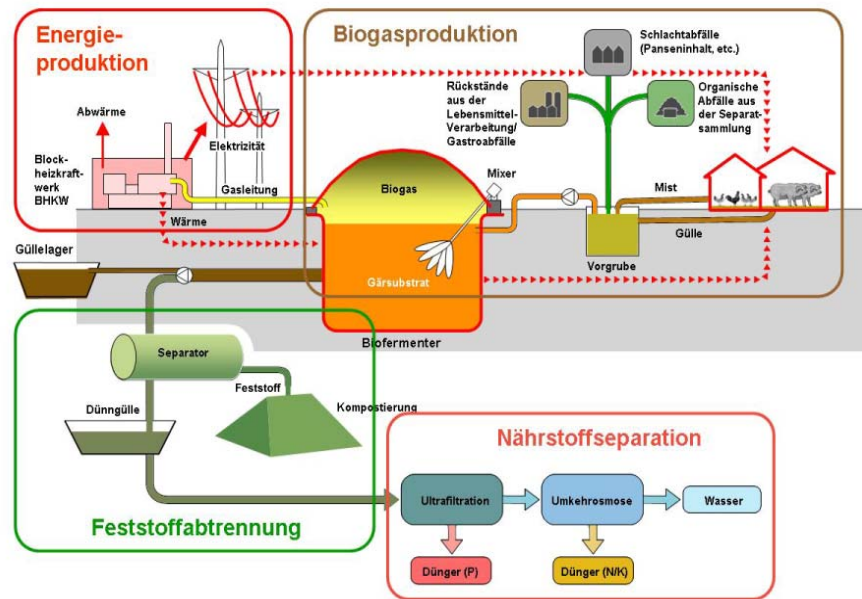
Energieproduktion

Abwärme

Elektrizität

Blockheizkraftwerk BHKW

Gasleitung

Wärme

Biogasproduktion

Schlachtabfälle (Panseninhalt, etc.)

Rückstände aus der Lebensmittel-Verarbeitung/ Gastroabfälle

Organische Abfälle aus der Separatsammlung

Biogas

Mixer

Mist

Gülle

Vorgrube

Gärsubstrat

Güllelager

Biofermenter

Separator

Feststoff

Kompostierung

Dünngülle

Feststoffabtrennung

Nährstoffseparation

Ultrafiltration

Umkehrosmose

Wasser

Dünger (P)

Dünger (N/K)